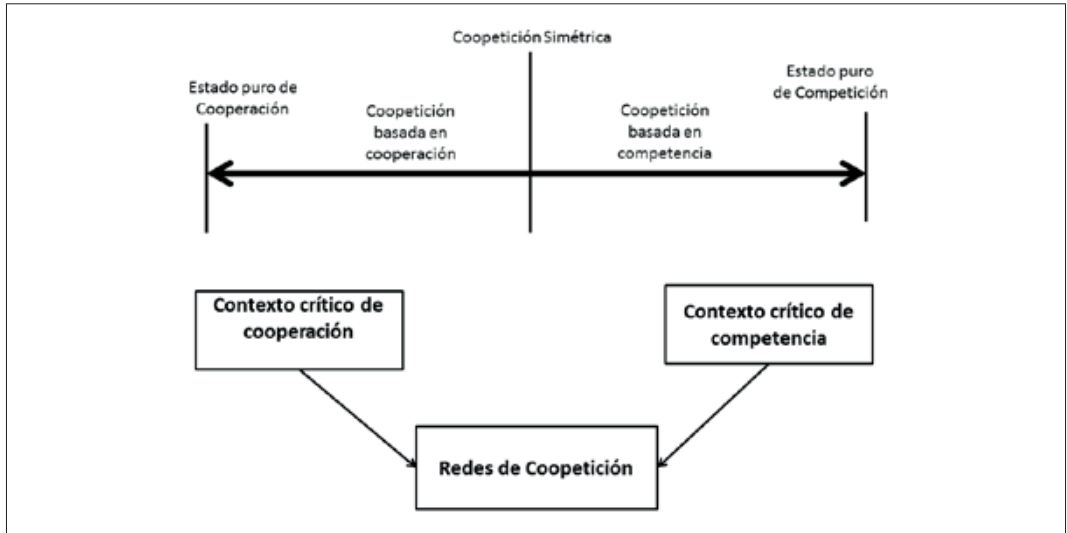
Coopetición Simétrica

Estado puro de Cooperación

Coopetición basada en cooperación

Coopetición basada en competencia

Estado puro de Competición

Contexto crítico de cooperación

Contexto crítico de competencia

Redes de Coopetición